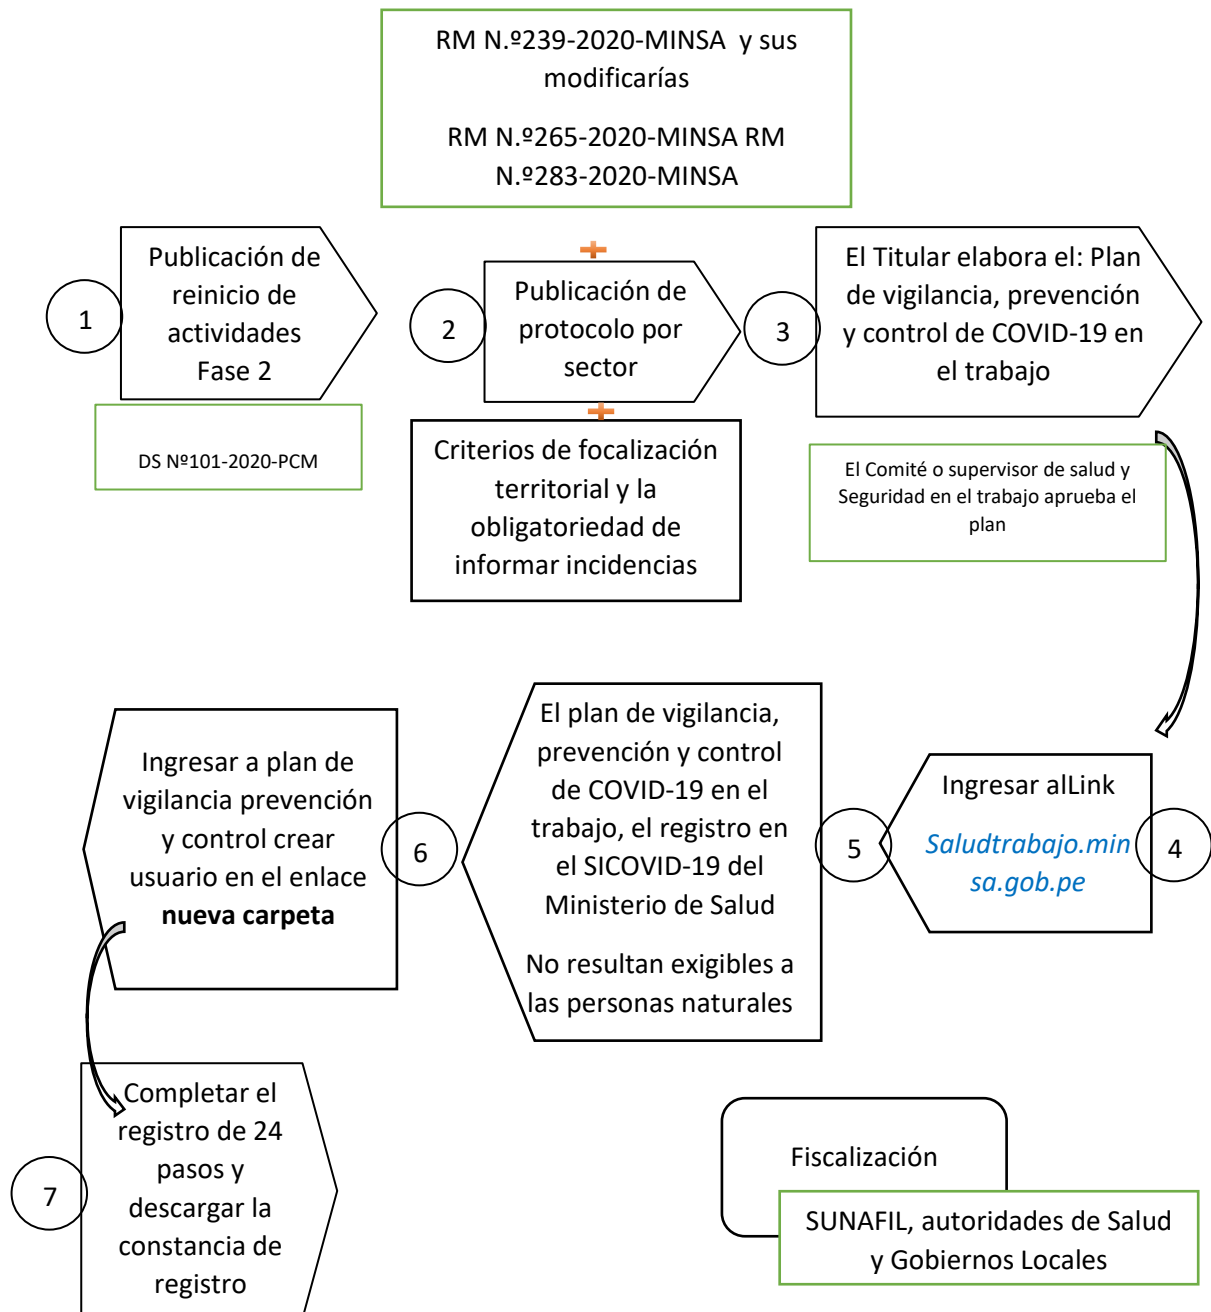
RM N.º239-2020-MINSA y sus modificarías

RM N.º265-2020-MINSA RM N.º283-2020-MINSA

1

Publicación de reinicio de actividades Fase 2

DS Nº101-2020-PCM

2

Publicación de protocolo por sector

Criterios de focalización territorial y la obligatoriedad de informar incidencias

3

El Titular elabora el: Plan de vigilancia, prevención y control de COVID-19 en el trabajo

El Comité o supervisor de salud y Seguridad en el trabajo aprueba el plan

4

Ingresar alLink

Saludtrabajo.minsa.gob.pe

5

El plan de vigilancia, prevención y control de COVID-19 en el trabajo, el registro en el SICOVID-19 del Ministerio de Salud

No resultan exigibles a las personas naturales

6

Ingresar a plan de vigilancia prevención y control crear usuario en el enlace **nueva carpeta**

7

Completar el registro de 24 pasos y descargar la constancia de registro

Fiscalización

SUNAFIL, autoridades de Salud y Gobiernos Locales